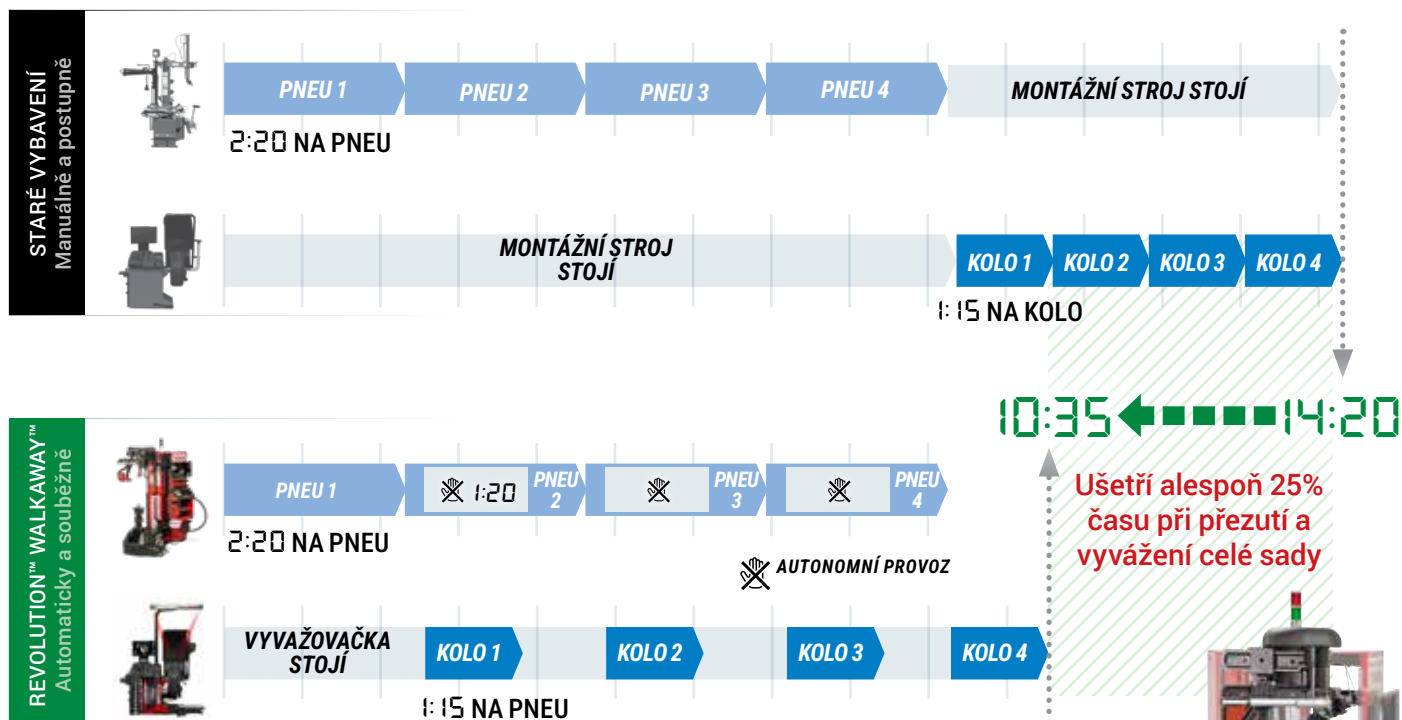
STARÉ VYBAVENÍ
Manuálně a postupně

PNEU 1
PNEU 2
PNEU 3
PNEU 4
MONTÁŽNÍ STROJ STOJÍ

2:20 NA PNEU

MONTÁŽNÍ STROJ STOJÍ
KOLO 1
KOLO 2
KOLO 3
KOLO 4

1:15 NA KOLO

10:35 14:20

REVOLUTION™ WALKAWAY™
Automaticky a souběžně

PNEU 1
1:20 PNEU 2
PNEU 3
PNEU 4

2:20 NA PNEU

AUTONOMNÍ PROVOZ

Ušetří alespoň 25% času při přezutí a vyvážení celé sady

VYVAŽOVAČKA STOJÍ
KOLO 1
KOLO 2
KOLO 3
KOLO 4

1:15 NA PNEU